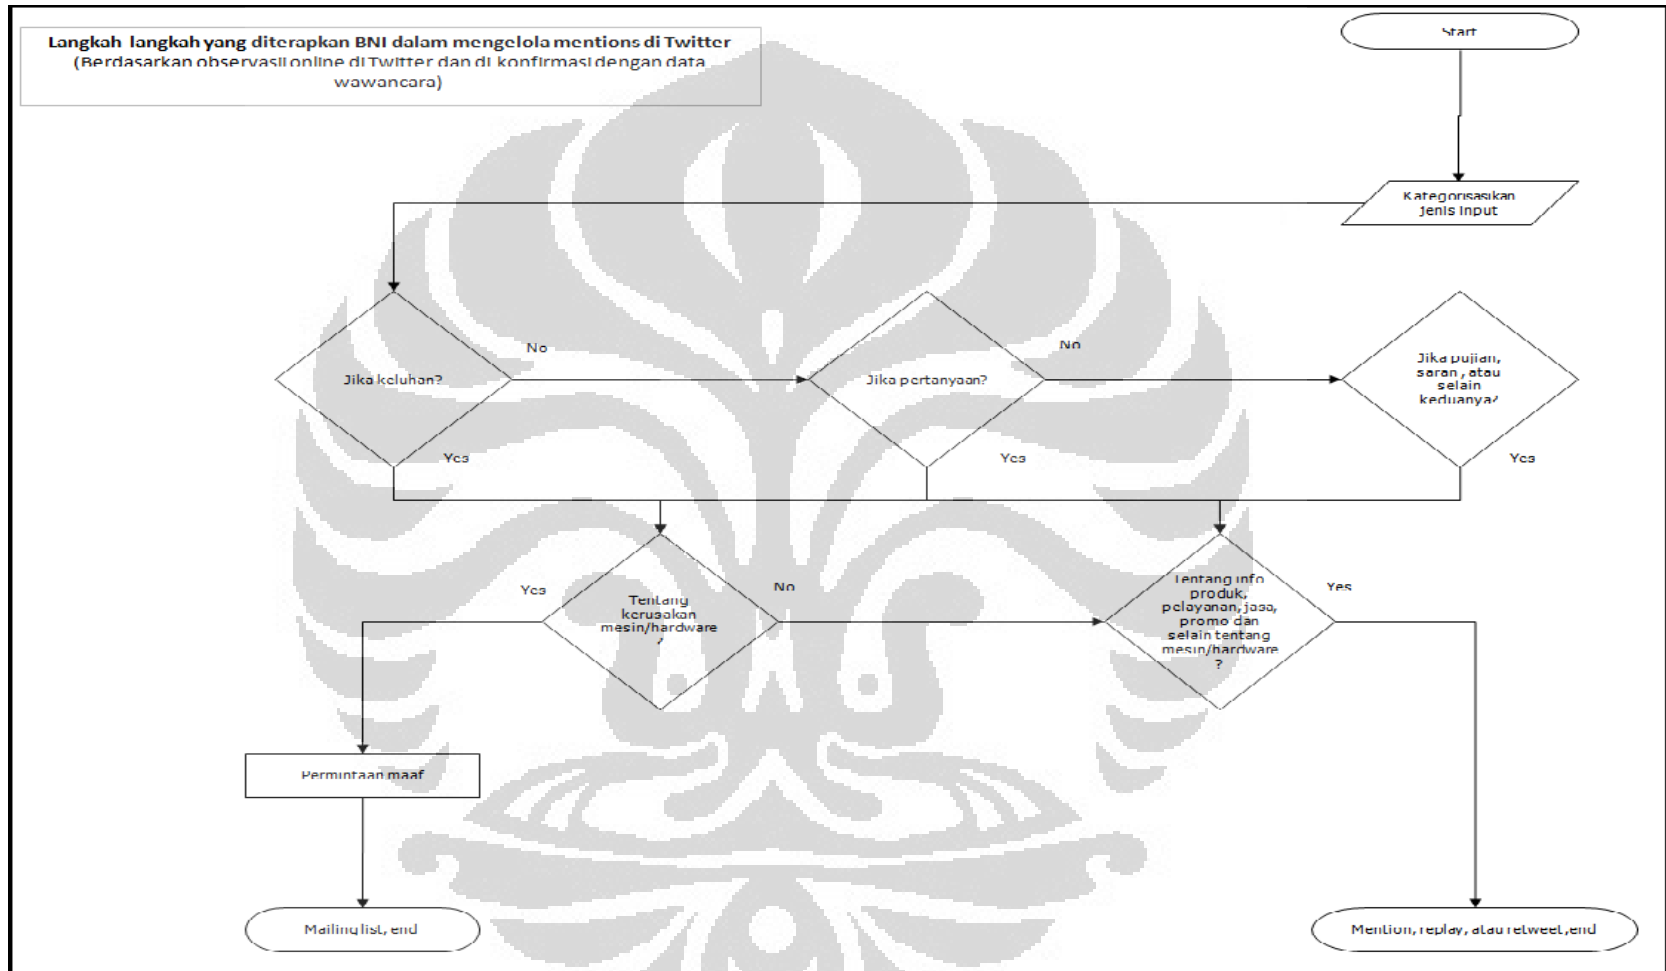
Langkah langkah yang diterapkan BNI dalam mengelola mentions di Twitter (Berdasarkan observasi online di Twitter dan di konfirmasi dengan data wawancara)

Start

Kategorisasikan Jenis Input

Jika keluhan?

No

Yes

Jika pertanyaan?

No

Yes

Jika pujian, saran, atau selain keduanya?

Yes

Tentang kerusakan mesin/hardware ?

Yes

No

Tentang info produk, pelayanan, jasa, promo dan selain tentang mesin/hardware ?

Yes

Permintaan maaf

Mailing list, end

Mention, replay, atau retweet, end